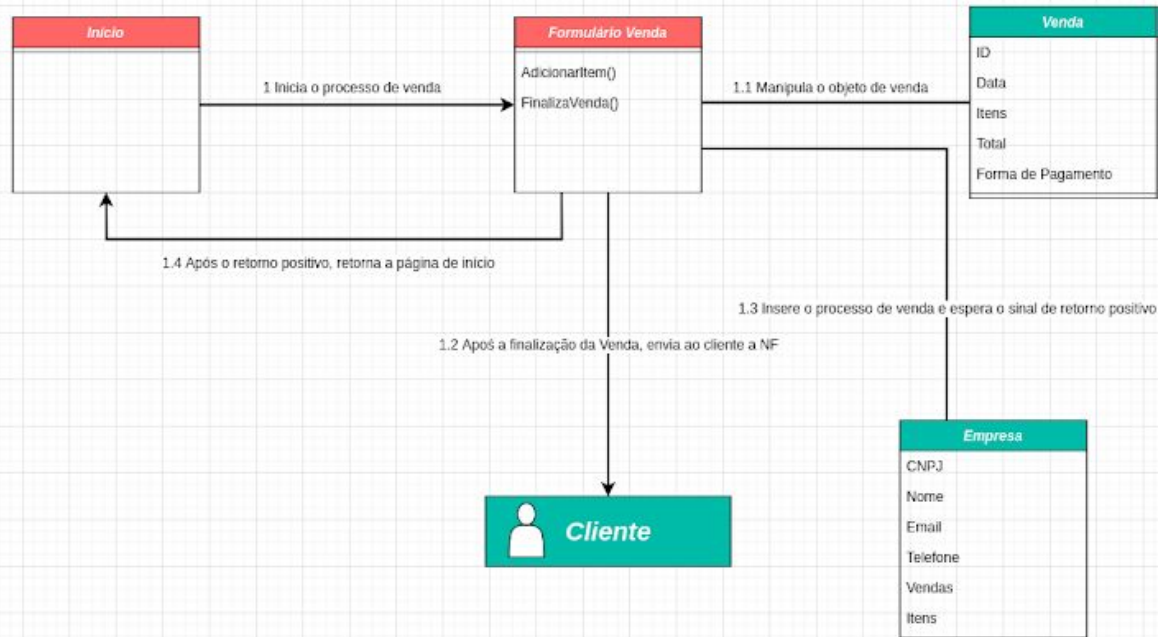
Inicio

1 Inicia o processo de venda

Formulário Venda

AdicionarItem()

FinalizaVenda()

1.1 Manipula o objeto de venda

Venda

ID

Data

Itens

Total

Forma de Pagamento

1.4 Após o retorno positivo, retorna a página de inicio

1.3 Insere o processo de venda e espera o sinal de retorno positivo

1.2 Após a finalização da Venda, envia ao cliente a NF

Empresa

CNPJ

Nome

Email

Telefone

Vendas

Itens

Cliente